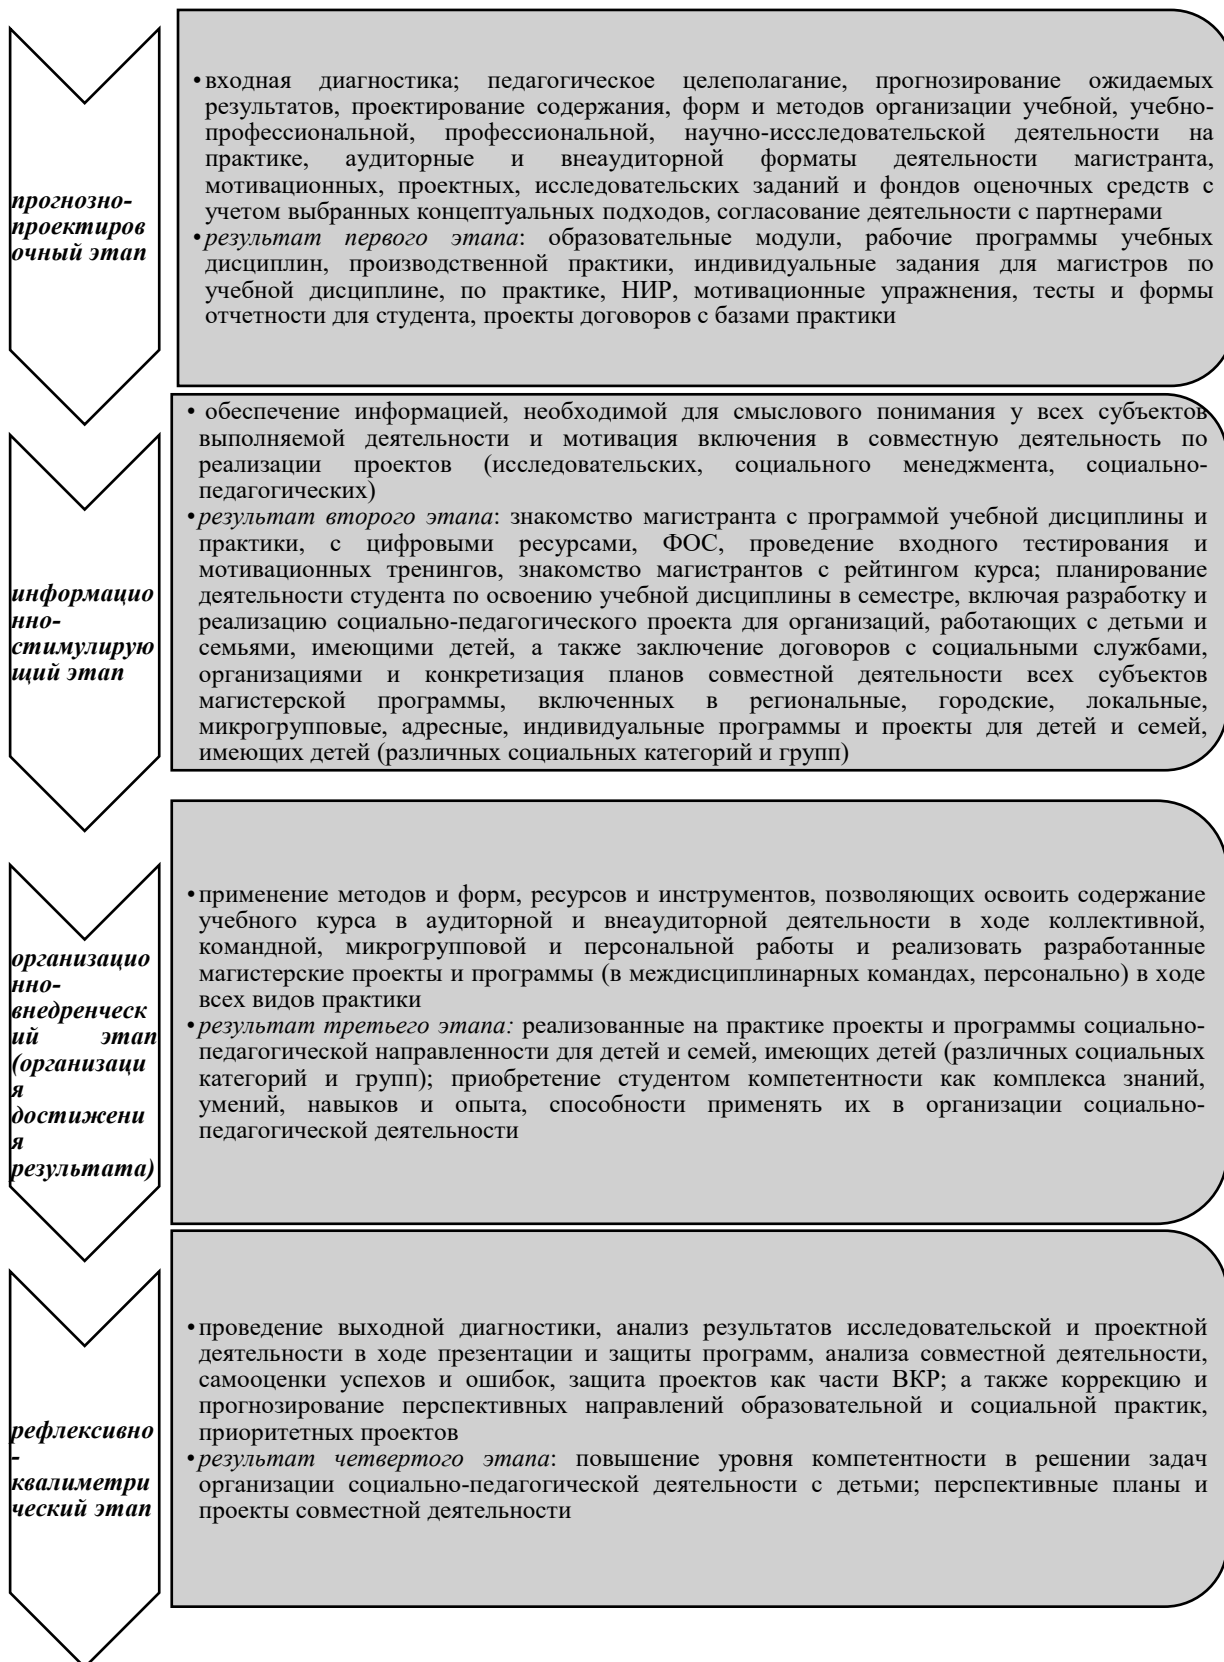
прогнозно-проектировочный этап

• входная диагностика; педагогическое целеполагание, прогнозирование ожидаемых результатов, проектирование содержания, форм и методов организации учебной, учебно-профессиональной, профессиональной, научно-иссследовательской деятельности на практике, аудиторные и внеаудиторной форматы деятельности магистранта, мотивационных, проектных, исследовательских заданий и фондов оценочных средств с учетом выбранных концептуальных подходов, согласование деятельности с партнерами
• результат первого этапа: образовательные модули, рабочие программы учебных дисциплин, производственной практики, индивидуальные задания для магистров по учебной дисциплине, по практике, НИР, мотивационные упражнения, тесты и формы отчетности для студента, проекты договоров с базами практики

информационно-стимулирующий этап

• обеспечение информацией, необходимой для смыслового понимания у всех субъектов выполняемой деятельности и мотивация включения в совместную деятельность по реализации проектов (исследовательских, социального менеджмента, социально-педагогических)
• результат второго этапа: знакомство магистранта с программой учебной дисциплины и практики, с цифровыми ресурсами, ФОС, проведение входного тестирования и мотивационных тренингов, знакомство магистрантов с рейтингом курса; планирование деятельности студента по освоению учебной дисциплины в семестре, включая разработку и реализацию социально-педагогического проекта для организаций, работающих с детьми и семьями, имеющими детей, а также заключение договоров с социальными службами, организациями и конкретизация планов совместной деятельности всех субъектов магистерской программы, включенных в региональные, городские, локальные, микрогрупповые, адресные, индивидуальные программы и проекты для детей и семей, имеющих детей (различных социальных категорий и групп)

организационно-внедренческий этап (организация достижения результата)

• применение методов и форм, ресурсов и инструментов, позволяющих освоить содержание учебного курса в аудиторной и внеаудиторной деятельности в ходе коллективной, командной, микрогрупповой и персональной работы и реализовать разработанные магистерские проекты и программы (в междисциплинарных командах, персонально) в ходе всех видов практики
• результат третьего этапа: реализованные на практике проекты и программы социально-педагогической направленности для детей и семей, имеющих детей (различных социальных категорий и групп); приобретение студентом компетентности как комплекса знаний, умений, навыков и опыта, способности применять их в организации социально-педагогической деятельности

рефлексивно-квалиметрический этап

• проведение выходной диагностики, анализ результатов исследовательской и проектной деятельности в ходе презентации и защиты программ, анализа совместной деятельности, самооценки успехов и ошибок, защита проектов как части ВКР; а также коррекцию и прогнозирование перспективных направлений образовательной и социальной практик, приоритетных проектов
• результат четвертого этапа: повышение уровня компетентности в решении задач организации социально-педагогической деятельности с детьми; перспективные планы и проекты совместной деятельности